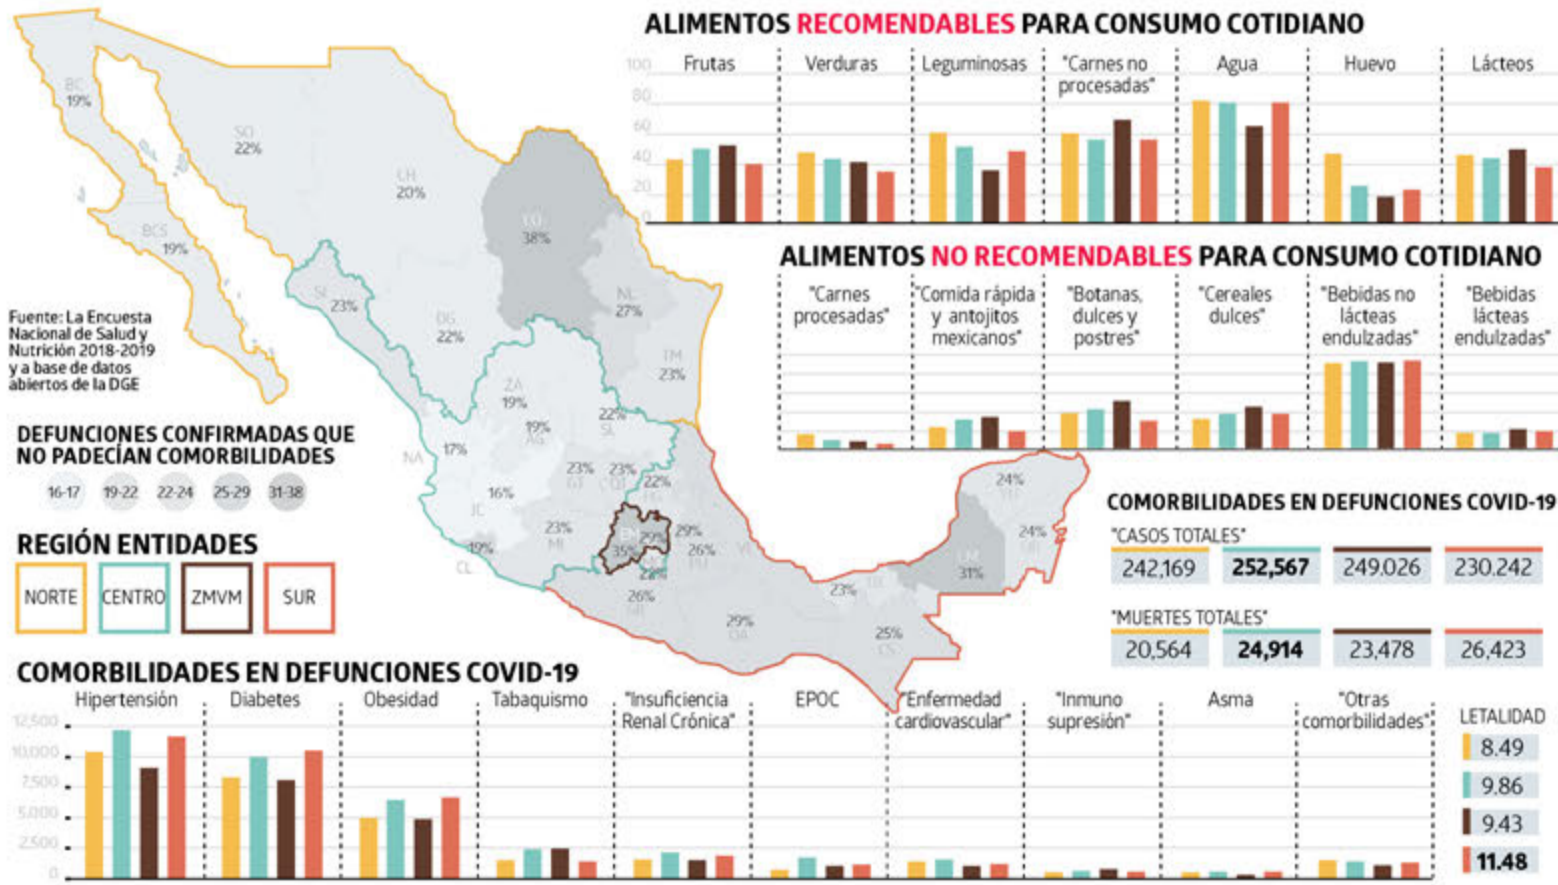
ALIMENTOS RECOMENDABLES PARA CONSUMO COTIDIANO

100
80
60
40
20
0

Frutas
Verduras
Leguminosas
"Carnes no procesadas"
Agua
Huevo
Lácteos

ALIMENTOS NO RECOMENDABLES PARA CONSUMO COTIDIANO

"Carnes procesadas"
"Comida rápida y antojitos mexicanos"
"Botanas, dulces y postres"
"Cereales dulces"
"Bebidas no lácteas endulzadas"
"Bebidas lácteas endulzadas"

BC 19%
SO 22%
CH 20%
CO 38%
BCS 19%
NL 27%
SI 23%
DG 22%
TM 23%
ZA 19%
19% AG
22% SL
NA 17%
23% GT
23% QT
22% HG
16% JC
23% MI
35%
29%
29%
26% VE
19% CL
26% GR
29% OA
23% TB
25% CS
24% YU
24% QR
CM 31%

Fuente: La Encuesta Nacional de Salud y Nutrición 2018-2019 y a base de datos abiertos de la DGE

DEFUNCIONES CONFIRMADAS QUE NO PADECÍAN COMORBILIDADES

16-17
19-22
22-24
25-29
31-38

REGIÓN ENTIDADES

NORTE
CENTRO
ZMVM
SUR

COMORBILIDADES EN DEFUNCIONES COVID-19

"CASOS TOTALES"

| 242,169 | 252,567 | 249,026 | 230,242 |

"MUERTES TOTALES"

| 20,564 | 24,914 | 23,478 | 26,423 |

COMORBILIDADES EN DEFUNCIONES COVID-19

12,500
10,000
7,500
5,000
2,500
0

Hipertensión
Diabetes
Obesidad
Tabaquismo
"Insuficiencia Renal Crónica"
EPOC
"Enfermedad cardiovascular"
"Inmuno supresión"
Asma
"Otras comorbilidades"

LETALIDAD
8.49
9.86
9.43
11.48